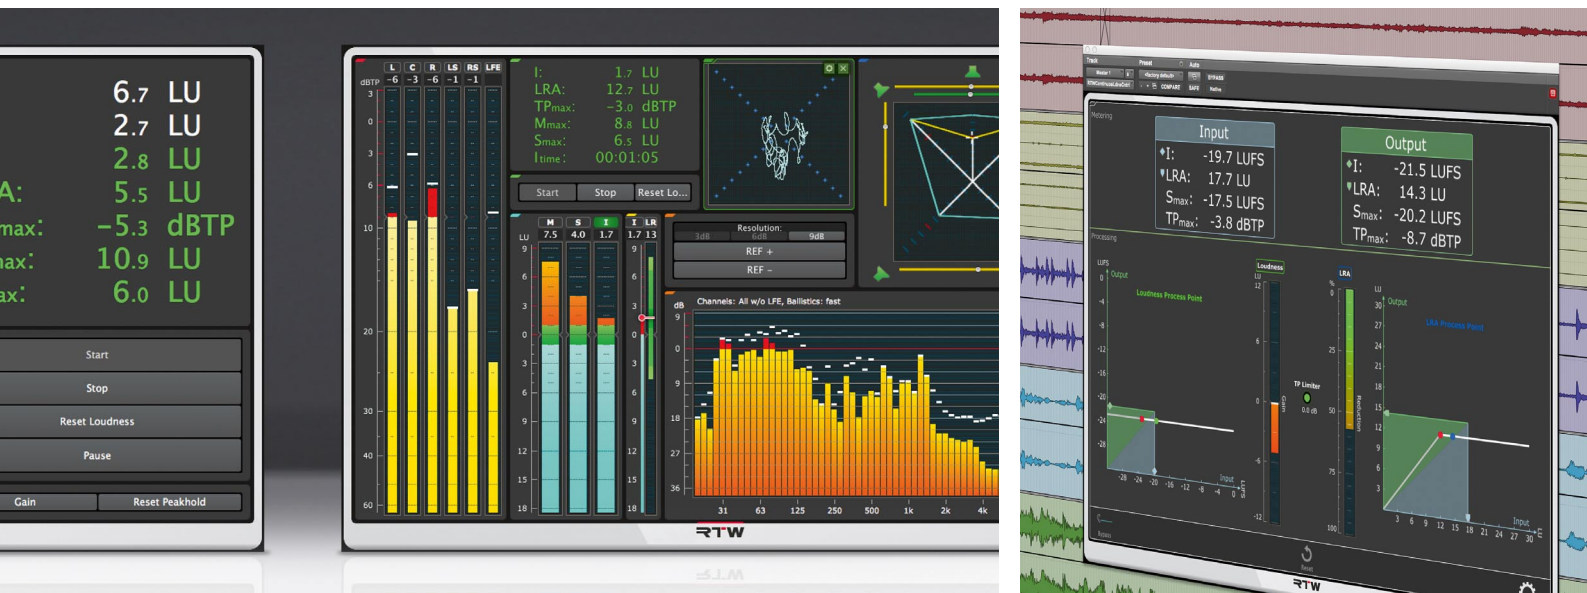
6.7 LU
2.7 LU
2.8 LU
A: 5.5 LU
max: −5.3 dBTP
nax: 10.9 LU
ax: 6.0 LU

Start
Stop
Reset Loudness
Pause
Gain
Reset Peakhold

L C R LS RS LFE
dBTP -6 -3 -6 -1 -1
3
0
3
6
10
20
30
40
60

I: 1.7 LU
LRA: 12.7 LU
TPmax: -3.0 dBTP
Mmax: 8.8 LU
Smax: 6.5 LU
Itime: 00:01:05

Start
Stop
Reset Lo...

M S I
LU 7.5 4.0 1.7
I LR
1.7 13
9
6
3
0
3
6
9
12
15
18

Resolution:
3dB 6dB 9dB
REF +
REF −

dB Channels: All w/o LFE, Ballistics: fast
9
0
9
18
27
36
31 63 125 250 500 1k 2k 4k

RTW

Track
Preset
Auto
BYPASS
COMPARE
SAFE
Native
Metering

Input
I: -19.7 LUFS
LRA: 17.7 LU
Smax: -17.5 LUFS
TPmax: -3.8 dBTP

Output
I: -21.5 LUFS
LRA: 14.3 LU
Smax: -20.2 LUFS
TPmax: -8.7 dBTP

Processing
LUFS
Output
Loudness Process Point
Loudness
TP Limiter
0.0 dB
LRA
Output
LRA Process Point
Gain
Reduction
Input
Input
Reset
RTW